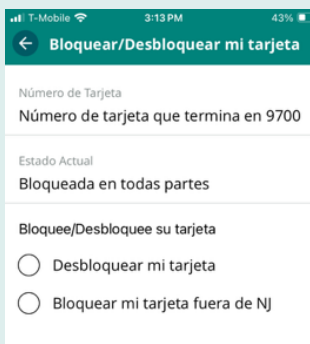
T-Mobile 3:13 PM 43%

Bloquear/Desbloquear mi tarjeta

Número de Tarjeta
Número de tarjeta que termina en 9700

Estado Actual
Bloqueada en todas partes

Bloquee/Desbloquee su tarjeta

Desbloquear mi tarjeta

Bloquear mi tarjeta fuera de NJ